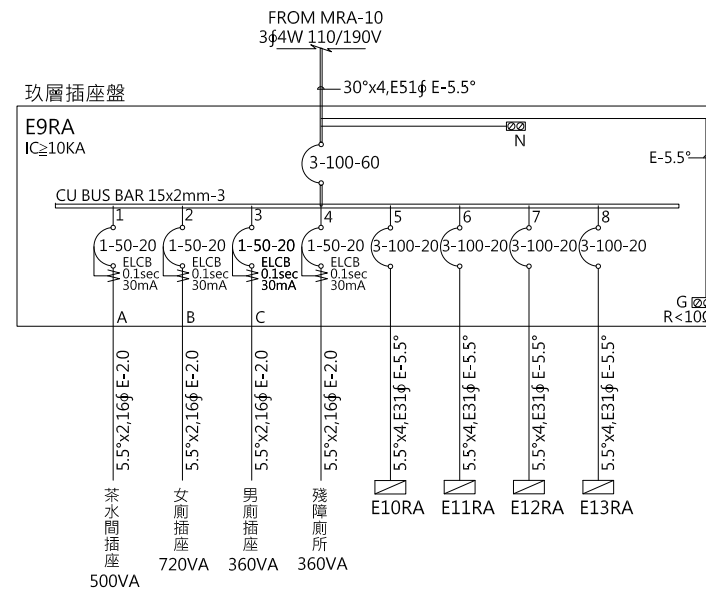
FROM MRA-10
3φ4W 110/190V

30°x4,E51φ E-5.5°

玖層插座盤

E9RA
IC≧10KA

N

E-5.5°

3-100-60

CU BUS BAR 15x2mm-3

1
1-50-20
ELCB
0.1sec
30mA
A
5.5°x2,16φ E-2.0
茶水間插座
500VA

2
1-50-20
ELCB
0.1sec
30mA
B
5.5°x2,16φ E-2.0
女廁插座
720VA

3
1-50-20
ELCB
0.1sec
30mA
C
5.5°x2,16φ E-2.0
男廁插座
360VA

4
1-50-20
ELCB
0.1sec
30mA
5.5°x2,16φ E-2.0
殘障廁所
360VA

5
3-100-20
5.5°x4,E31φ E-5.5°
E10RA

6
3-100-20
5.5°x4,E31φ E-5.5°
E11RA

7
3-100-20
5.5°x4,E31φ E-5.5°
E12RA

8
3-100-20
5.5°x4,E31φ E-5.5°
E13RA

G
R<10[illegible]